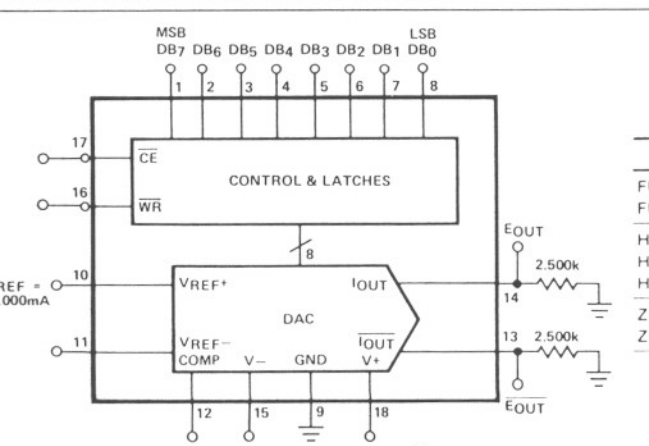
MSB DB7 DB6 DB5 DB4 DB3 DB2 DB1 LSB DB0

1 2 3 4 5 6 7 8

17 $\overline{CE}$

16 $\overline{WR}$

CONTROL & LATCHES

8

REF = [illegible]000mA

10 VREF+

IOUT

EOUT

2.500k

14

DAC

11 VREF− COMP

$\overline{IOUT}$

13 2.500k

V− GND V+

$\overline{EOUT}$

12 15 9 18

F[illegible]
F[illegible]
H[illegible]
H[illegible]
H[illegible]
Z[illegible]
Z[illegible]